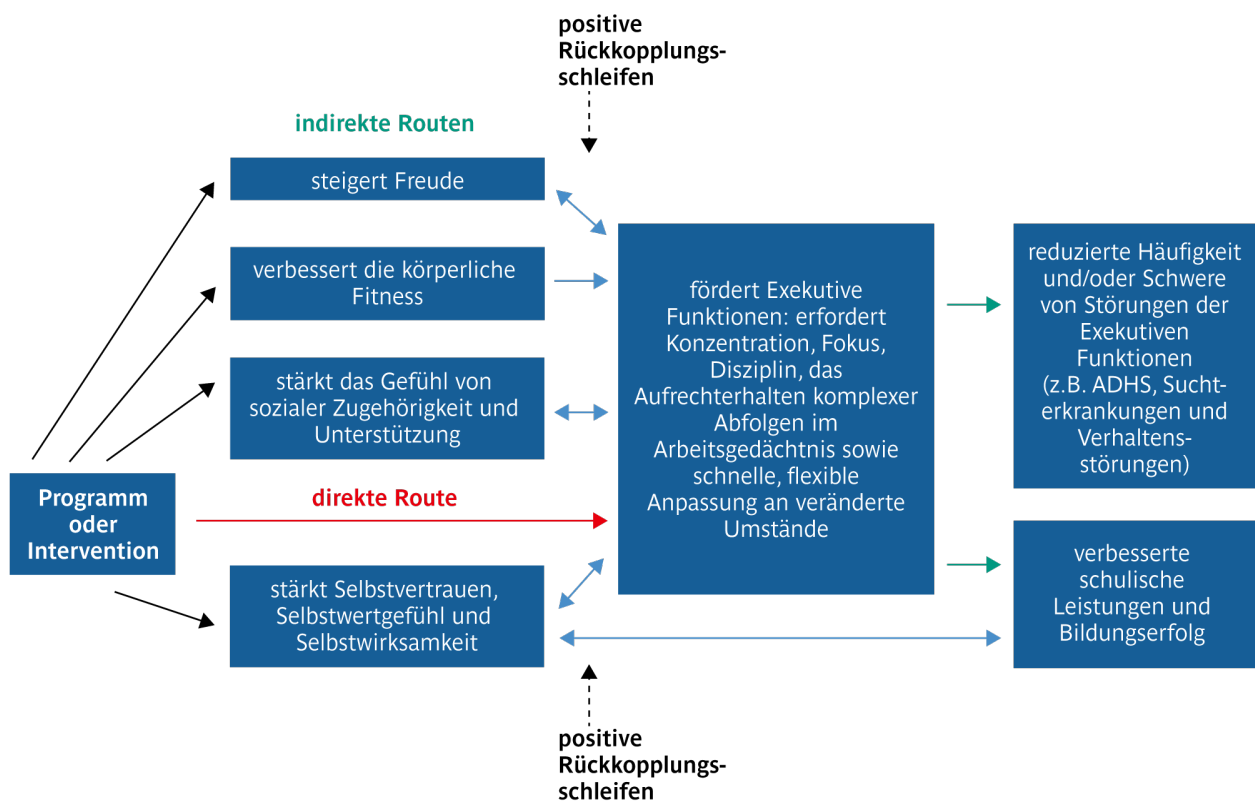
positive Rückkopplungsschleifen

indirekte Routen

steigert Freude

verbessert die körperliche Fitness

stärkt das Gefühl von sozialer Zugehörigkeit und Unterstützung

Programm oder Intervention

direkte Route

stärkt Selbstvertrauen, Selbstwertgefühl und Selbstwirksamkeit

fördert Exekutive Funktionen: erfordert Konzentration, Fokus, Disziplin, das Aufrechterhalten komplexer Abfolgen im Arbeitsgedächtnis sowie schnelle, flexible Anpassung an veränderte Umstände

reduzierte Häufigkeit und/oder Schwere von Störungen der Exekutiven Funktionen (z.B. ADHS, Suchterkrankungen und Verhaltensstörungen)

verbesserte schulische Leistungen und Bildungserfolg

positive Rückkopplungsschleifen